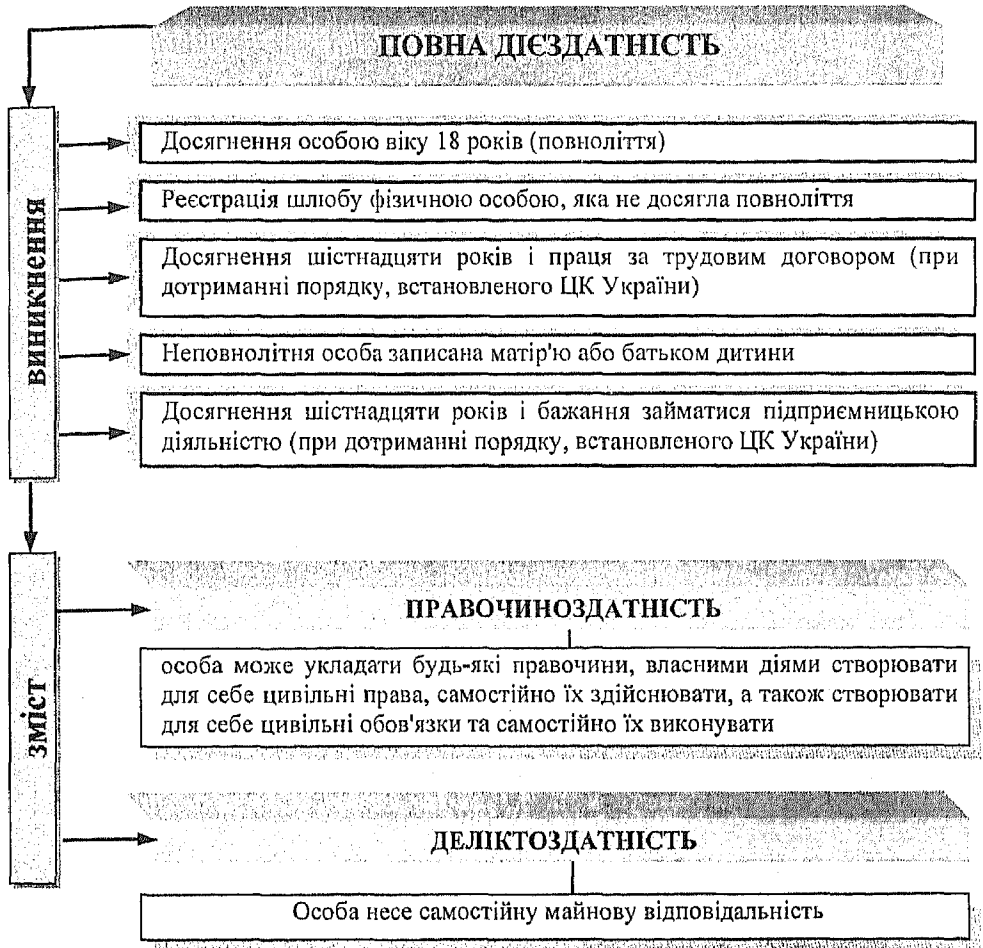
ПОВНА ДІЄЗДАТНІСТЬ

ВИНИКНЕННЯ

Досягнення особою віку 18 років (повноліття)

Реєстрація шлюбу фізичною особою, яка не досягла повноліття

Досягнення шістнадцяти років і праця за трудовим договором (при дотриманні порядку, встановленого ЦК України)

Неповнолітня особа записана матір'ю або батьком дитини

Досягнення шістнадцяти років і бажання займатися підприємницькою діяльністю (при дотриманні порядку, встановленого ЦК України)

ЗМІСТ

ПРАВОЧИНОЗДАТНІСТЬ

особа може укладати будь-які правочини, власними діями створювати для себе цивільні права, самостійно їх здійснювати, а також створювати для себе цивільні обов'язки та самостійно їх виконувати

ДЕЛІКТОЗДАТНІСТЬ

Особа несе самостійну майнову відповідальність